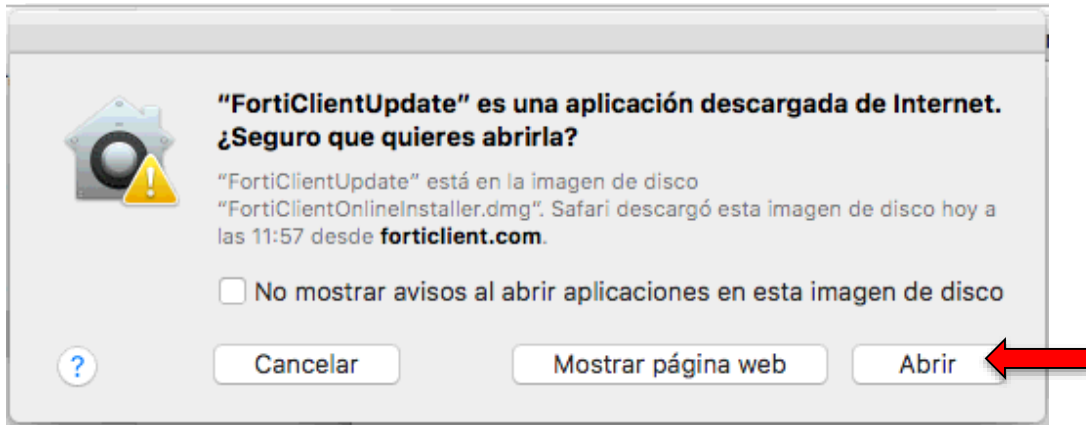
"FortiClientUpdate" es una aplicación descargada de Internet. ¿Seguro que quieres abrirla?

"FortiClientUpdate" está en la imagen de disco "FortiClientOnlineInstaller.dmg". Safari descargó esta imagen de disco hoy a las 11:57 desde forticlient.com.

No mostrar avisos al abrir aplicaciones en esta imagen de disco

?

Cancelar

Mostrar página web

Abrir